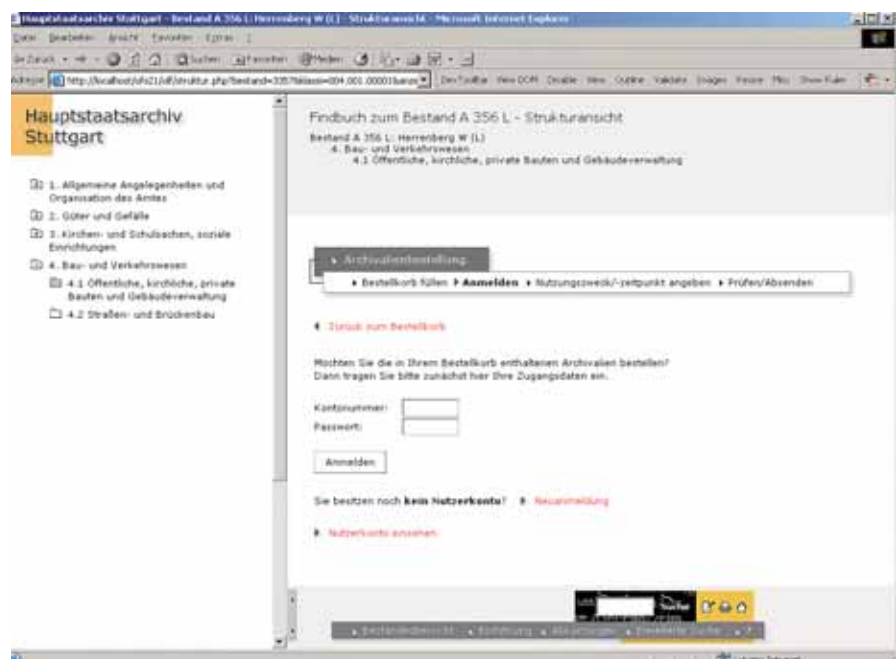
Hauptstaatsarchiv Stuttgart - Bestand A 356 L: Herrenberg W (L) - Strukturansicht - Microsoft Internet Explorer

Datei Bearbeiten Ansicht Favoriten Extras ?

Zurück Suchen Favoriten Medien

Adresse http://localhost/ofs21/elf/struktur.php?bestand=3357&klassi=004.001.00001&anzei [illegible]

Hauptstaatsarchiv Stuttgart

1. Allgemeine Angelegenheiten und Organisation des Amtes

2. Güter und Gefälle

3. Kirchen- und Schulsachen, soziale Einrichtungen

4. Bau- und Verkehrswesen

4.1 Öffentliche, kirchliche, private Bauten und Gebäudeverwaltung

4.2 Straßen- und Brückenbau

Findbuch zum Bestand A 356 L - Strukturansicht

Bestand A 356 L: Herrenberg W (L)
4. Bau- und Verkehrswesen
4.1 Öffentliche, kirchliche, private Bauten und Gebäudeverwaltung

Archivalienbestellung

Bestellkorb füllen ▸ Anmelden ▸ Nutzungszweck/-zeitpunkt angeben ▸ Prüfen/Absenden

Zurück zum Bestellkorb

Möchten Sie die in Ihrem Bestellkorb enthaltenen Archivalien bestellen? Dann tragen Sie bitte zunächst hier Ihre Zugangsdaten ein.

Kontonummer:

Passwort:

Anmelden

Sie besitzen noch kein Nutzerkonto? ▸ Neuanmeldung

▸ Nutzerkonto ansehen

Bestandsübersicht ▸ Einführung ▸ Abkürzungen ▸ Erweiterte Suche ▸ ?